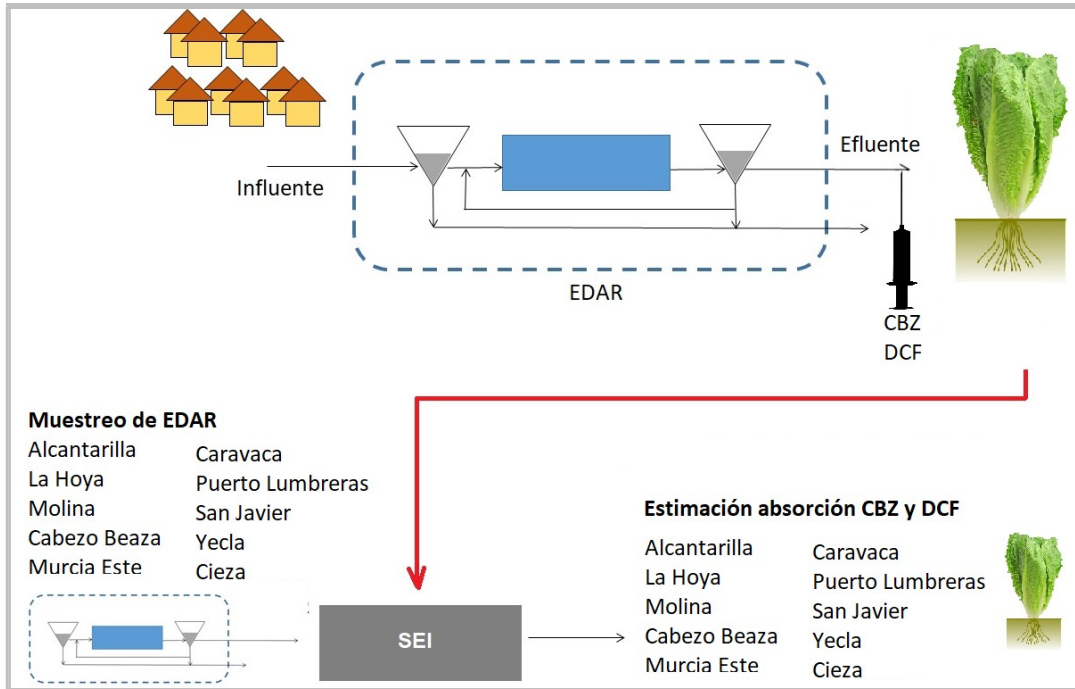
Efluente

Influente

EDAR

CBZ
DCF

Muestreo de EDAR
Alcantarilla
La Hoya
Molina
Cabezo Beaza
Murcia Este

Caravaca
Puerto Lumbreras
San Javier
Yecla
Cieza

SEI

Estimación absorción CBZ y DCF
Alcantarilla
La Hoya
Molina
Cabezo Beaza
Murcia Este

Caravaca
Puerto Lumbreras
San Javier
Yecla
Cieza